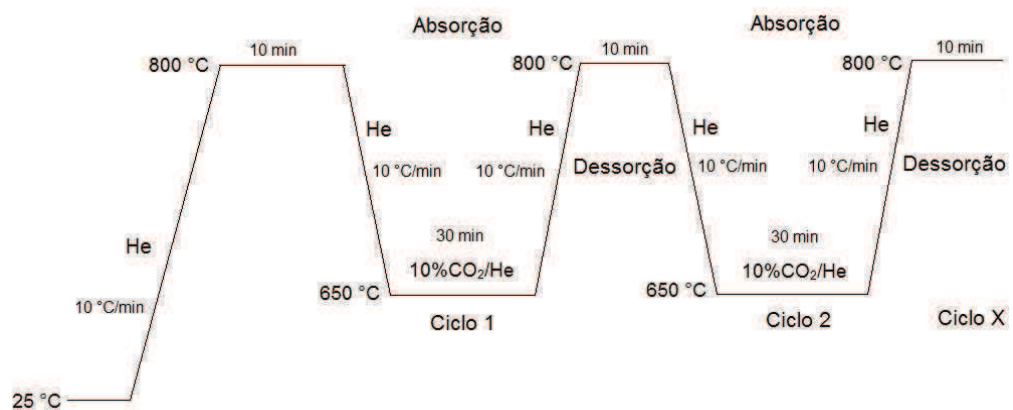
Absorção

Absorção

800 °C

10 min

800 °C

10 min

800 °C

10 min

He

He

He

He

10 °C/min

10 °C/min

Dessorção

10 °C/min

10 °C/min

Dessorção

30 min

30 min

He

10%$CO_2$/He

10%$CO_2$/He

650 °C

650 °C

10 °C/min

Ciclo 1

Ciclo 2

Ciclo X

25 °C